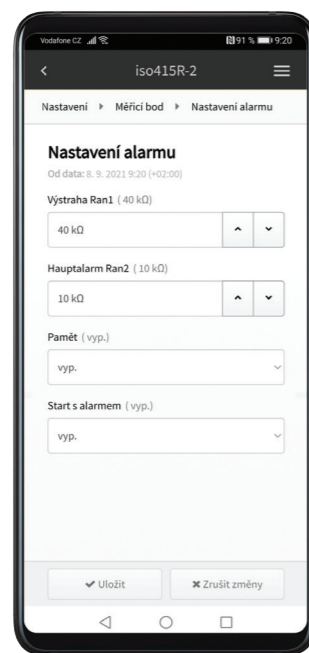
Vodafone CZ 91 % 9:20

iso415R-2

Nastavení ▸ Měřicí bod ▸ Nastavení alarmu

Nastavení alarmu

Od data: 8. 9. 2021 9:20 (+02:00)

Výstraha Ran1 ( 40 kΩ)

40 kΩ

Hauptalarm Ran2 ( 10 kΩ)

10 kΩ

Paměť ( vyp.)

vyp.

Start s alarmem ( vyp.)

vyp.

✔ Uložit

✖ Zrušit změny